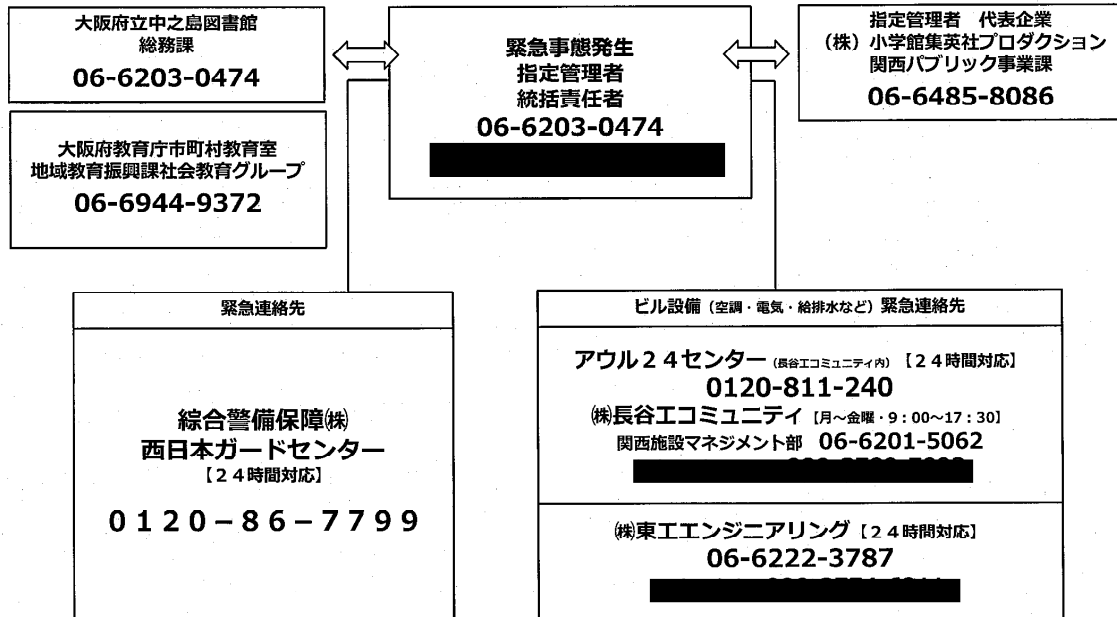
大阪府立中之島図書館
総務課
06-6203-0474

緊急事態発生
指定管理者
統括責任者
06-6203-0474
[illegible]

指定管理者　代表企業
（株）小学館集英社プロダクション
関西パブリック事業課
06-6485-8086

大阪府教育庁市町村教育室
地域教育振興課社会教育グループ
06-6944-9372

緊急連絡先

綜合警備保障㈱
西日本ガードセンター
【２４時間対応】
０１２０－８６－７７９９

ビル設備（空調・電気・給排水など）緊急連絡先

アウル２４センター（長谷エコミュニティ内）【２４時間対応】
0120-811-240
㈱長谷エコミュニティ【月～金曜・９：００～１７：３０】
関西施設マネジメント部　06-6201-5062
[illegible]

㈱東エエンジニアリング【２４時間対応】
06-6222-3787
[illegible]